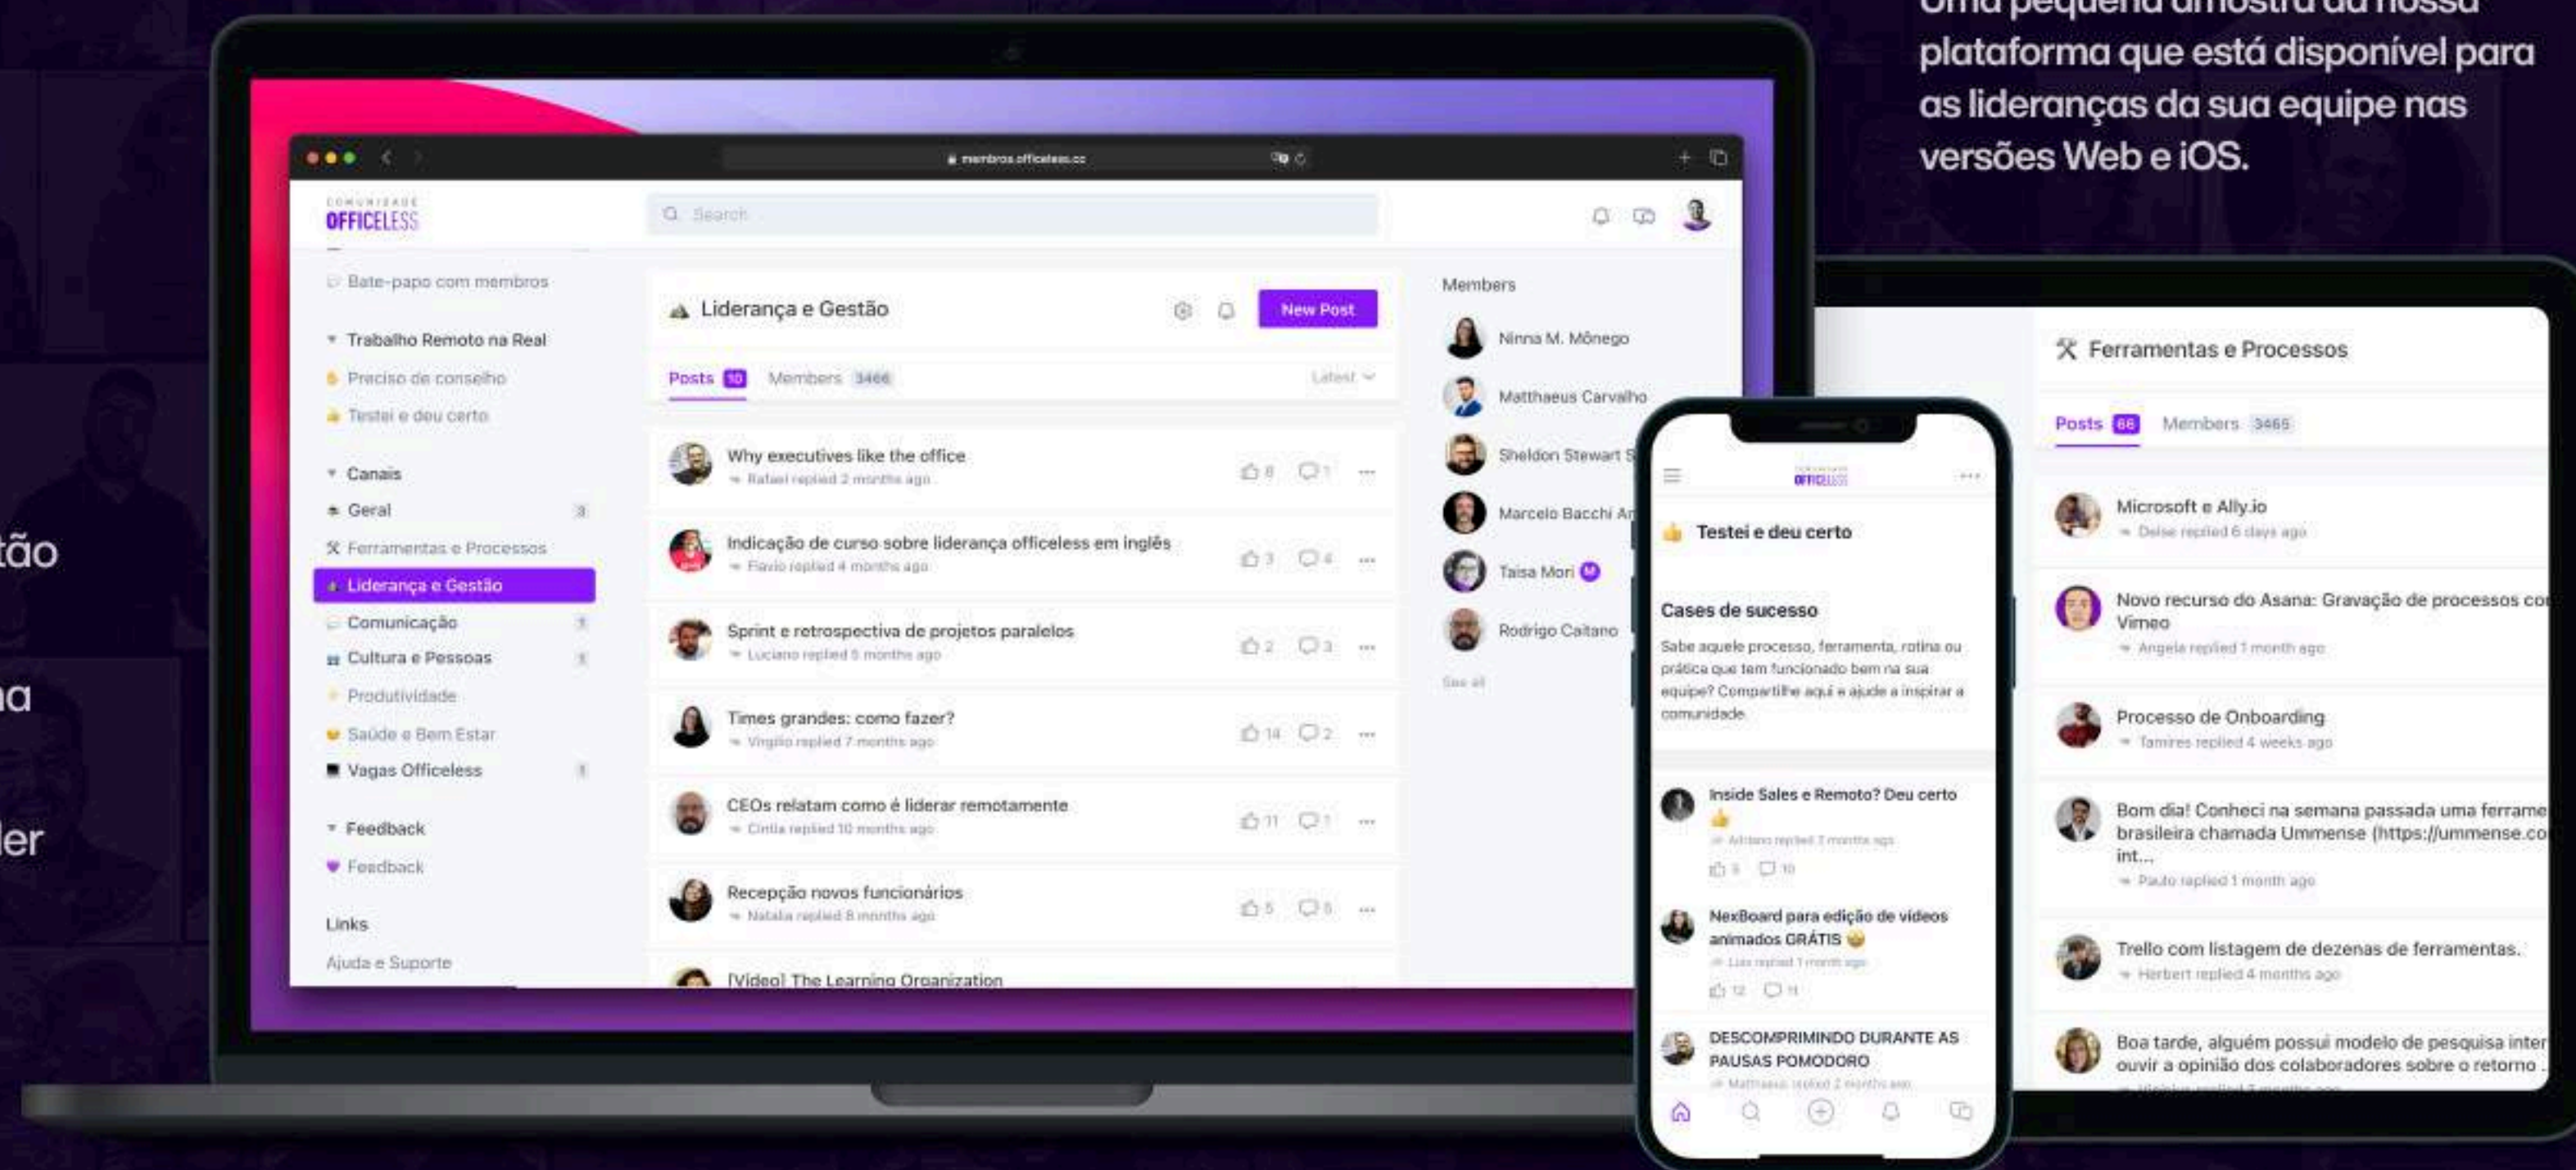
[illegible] plataforma que está disponível para as lideranças da sua equipe nas versões Web e iOS.

tão

na

ler

membros.officeless.cc

COMUNIDADE OFFICELESS

Search

Bate-papo com membros

Trabalho Remoto na Real

Preciso de conselho

Testei e deu certo

Canais

Geral 3

Ferramentas e Processos

Liderança e Gestão

Comunicação 1

Cultura e Pessoas 1

Produtividade

Saúde e Bem Estar

Vagas Officeless 1

Feedback

Feedback

Links

Ajuda e Suporte

Liderança e Gestão

New Post

Posts 10 Members 3466 Latest

Why executives like the office
Rafael replied 2 months ago
8 1

Indicação de curso sobre liderança officeless em inglês
Flavio replied 4 months ago
3 4

Sprint e retrospectiva de projetos paralelos
Luciano replied 5 months ago
2 3

Times grandes: como fazer?
Virgilio replied 7 months ago
14 2

CEOs relatam como é liderar remotamente
Cintia replied 10 months ago
11 1

Recepção novos funcionários
Natalia replied 8 months ago
5 5

[Video] The Learning Organization

Members

Ninna M. Mônego

Matthaeus Carvalho

Sheldon Stewart S

Marcelo Bacchi A

Taisa Mori

Rodrigo Caitano

See all

OFFICELESS

Testei e deu certo

Cases de sucesso

Sabe aquele processo, ferramenta, rotina ou prática que tem funcionado bem na sua equipe? Compartilhe aqui e ajude a inspirar a comunidade

Inside Sales e Remoto? Deu certo
Adriano replied 3 months ago
5 10

NexBoard para edição de vídeos animados GRÁTIS
Luis replied 1 month ago
12 11

DESCOMPRIMINDO DURANTE AS PAUSAS POMODORO
Matthaeus replied 2 months ago

Ferramentas e Processos

Posts 66 Members 3465

Microsoft e Ally.io
Deise replied 6 days ago

Novo recurso do Asana: Gravação de processos co Vimeo
Angela replied 1 month ago

Processo de Onboarding
Tamires replied 4 weeks ago

Bom dia! Conheci na semana passada uma ferrame brasileira chamada Ummense (https://ummense.co int...
Paulo replied 1 month ago

Trello com listagem de dezenas de ferramentas.
Herbert replied 4 months ago

Boa tarde, alguém possui modelo de pesquisa inter ouvir a opinião dos colaboradores sobre o retorno .
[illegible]